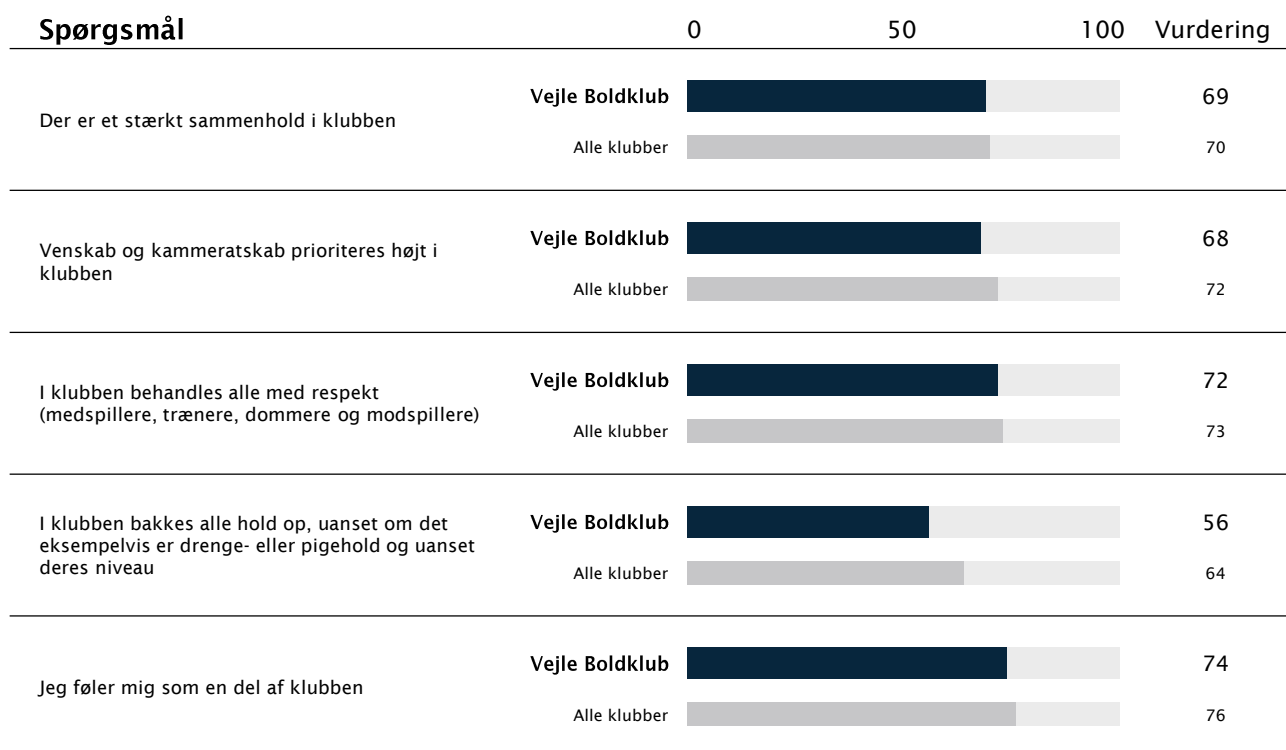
| Spørgsmål | | 0 50 100 | Vurdering |
|---|---|---|---|
| Der er et stærkt sammenhold i klubben | Vejle Boldklub | | 69 |
| | Alle klubber | | 70 |
| Venskab og kammeratskab prioriteres højt i klubben | Vejle Boldklub | | 68 |
| | Alle klubber | | 72 |
| I klubben behandles alle med respekt (medspillere, trænere, dommere og modspillere) | Vejle Boldklub | | 72 |
| | Alle klubber | | 73 |
| I klubben bakkes alle hold op, uanset om det eksempelvis er drenge- eller pigehold og uanset deres niveau | Vejle Boldklub | | 56 |
| | Alle klubber | | 64 |
| Jeg føler mig som en del af klubben | Vejle Boldklub | | 74 |
| | Alle klubber | | 76 |